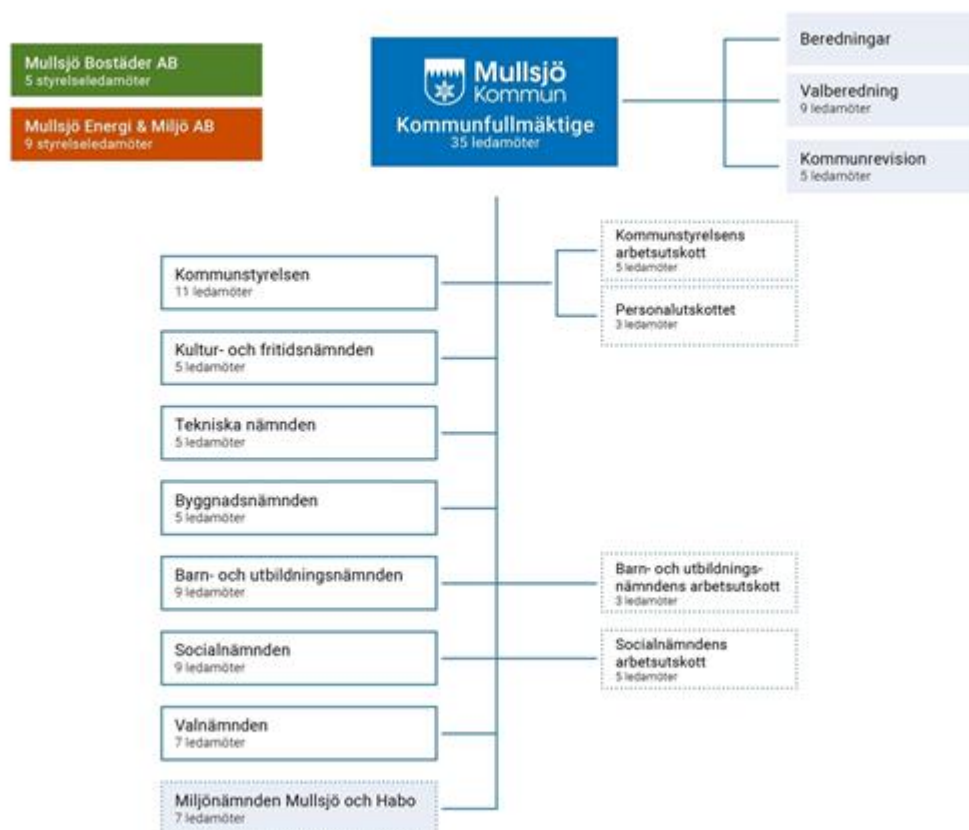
Mullsjö Bostäder AB
5 styrelseledamöter

Mullsjö Energi & Miljö AB
9 styrelseledamöter

Mullsjö Kommun
Kommunfullmäktige
35 ledamöter

Beredningar

Valberedning
9 ledamöter

Kommunrevision
5 ledamöter

Kommunstyrelsen
11 ledamöter

Kommunstyrelsens arbetsutskott
5 ledamöter

Personalutskottet
3 ledamöter

Kultur- och fritidsnämnden
5 ledamöter

Tekniska nämnden
5 ledamöter

Byggnadsnämnden
5 ledamöter

Barn- och utbildningsnämnden
9 ledamöter

Barn- och utbildningsnämndens arbetsutskott
3 ledamöter

Socialnämnden
9 ledamöter

Socialnämndens arbetsutskott
5 ledamöter

Valnämnden
7 ledamöter

Miljönämnden Mullsjö och Habo
7 ledamöter